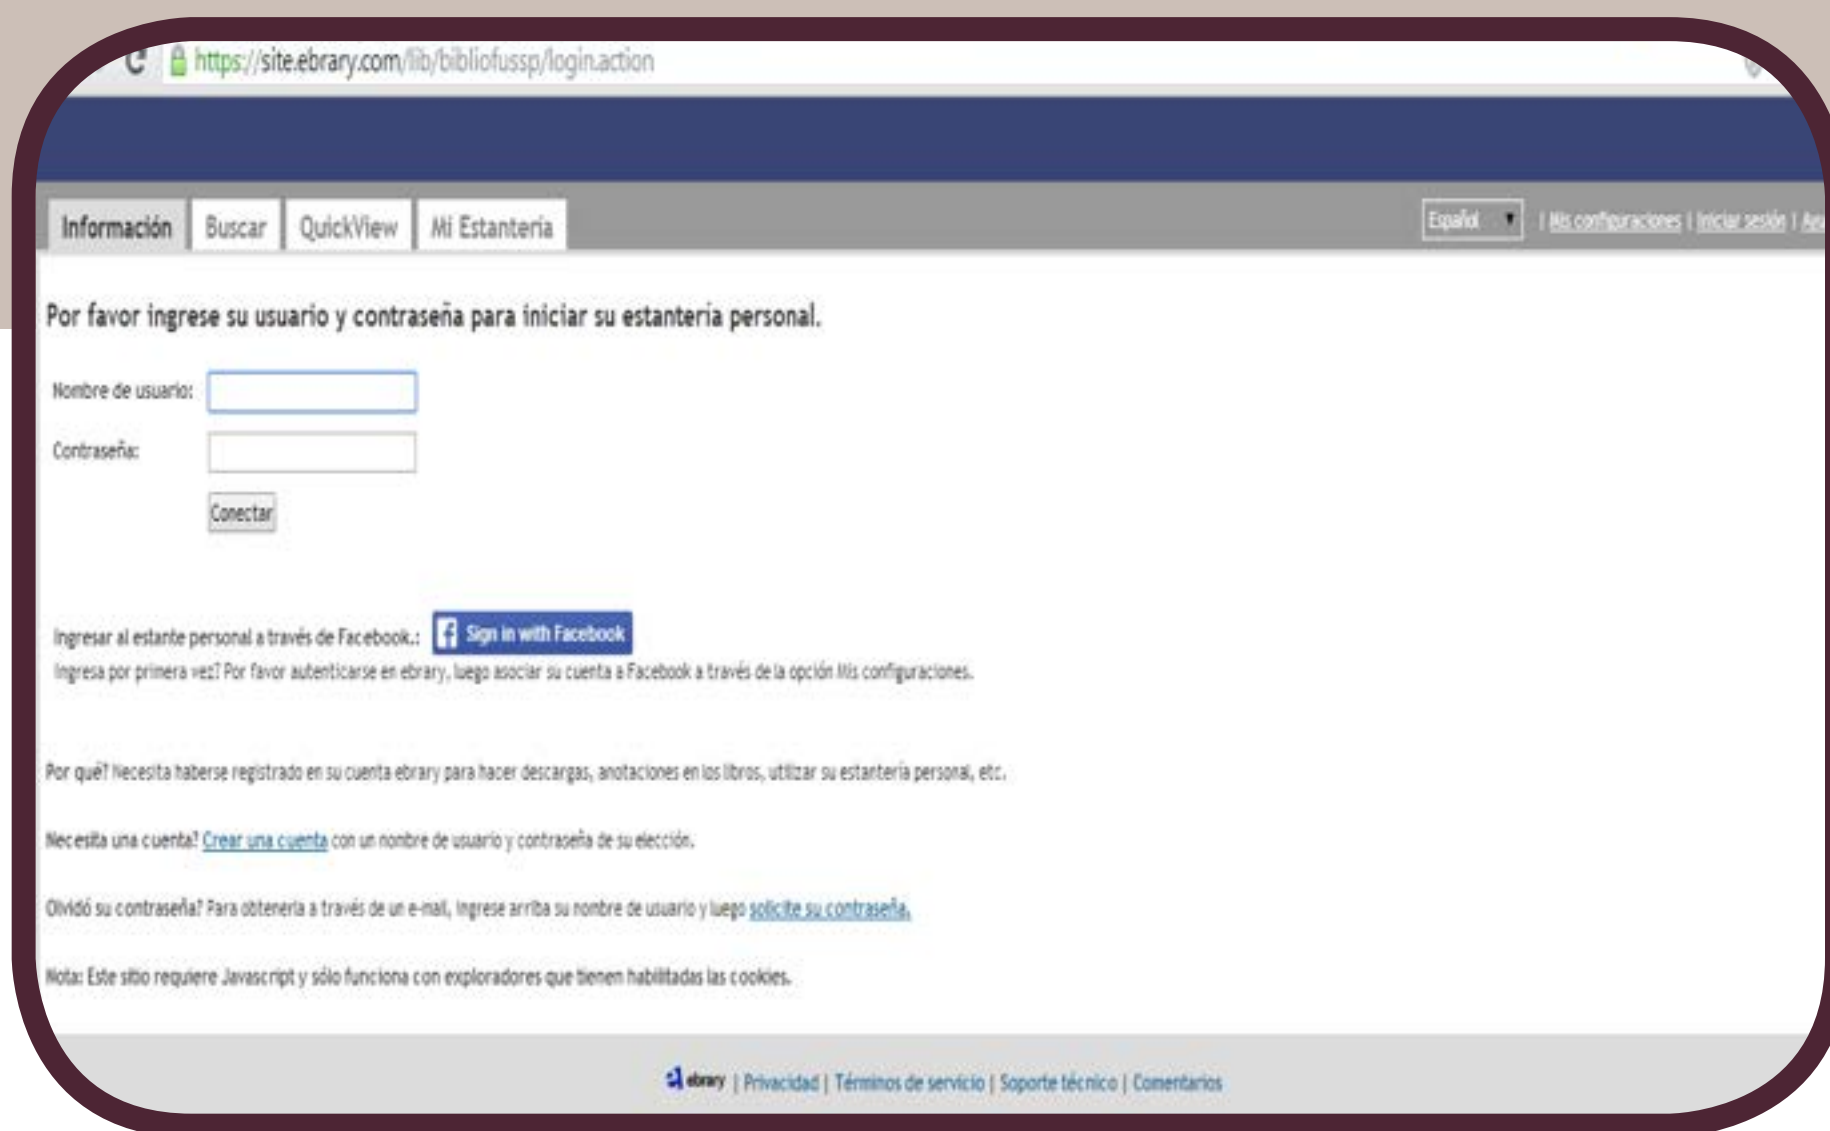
https://site.ebrary.com/lib/bibliofussp/login.action

Información | Buscar | QuickView | Mi Estantería

Español | Mis configuraciones | Iniciar sesión | A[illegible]

Por favor ingrese su usuario y contraseña para iniciar su estantería personal.

Nombre de usuario:

Contraseña:

Conectar

Ingresar al estante personal a través de Facebook.: Sign in with Facebook

Ingresa por primera vez? Por favor autenticarse en ebrary, luego asociar su cuenta a Facebook a través de la opción Mis configuraciones.

Por qué? Necesita haberse registrado en su cuenta ebrary para hacer descargas, anotaciones en los libros, utilizar su estantería personal, etc.

Necesita una cuenta? Crear una cuenta con un nombre de usuario y contraseña de su elección.

Olvidó su contraseña? Para obtenerla a través de un e-mail, ingrese arriba su nombre de usuario y luego solicite su contraseña.

Nota: Este sitio requiere Javascript y sólo funciona con exploradores que tienen habilitadas las cookies.

ebrary | Privacidad | Términos de servicio | Soporte técnico | Comentarios